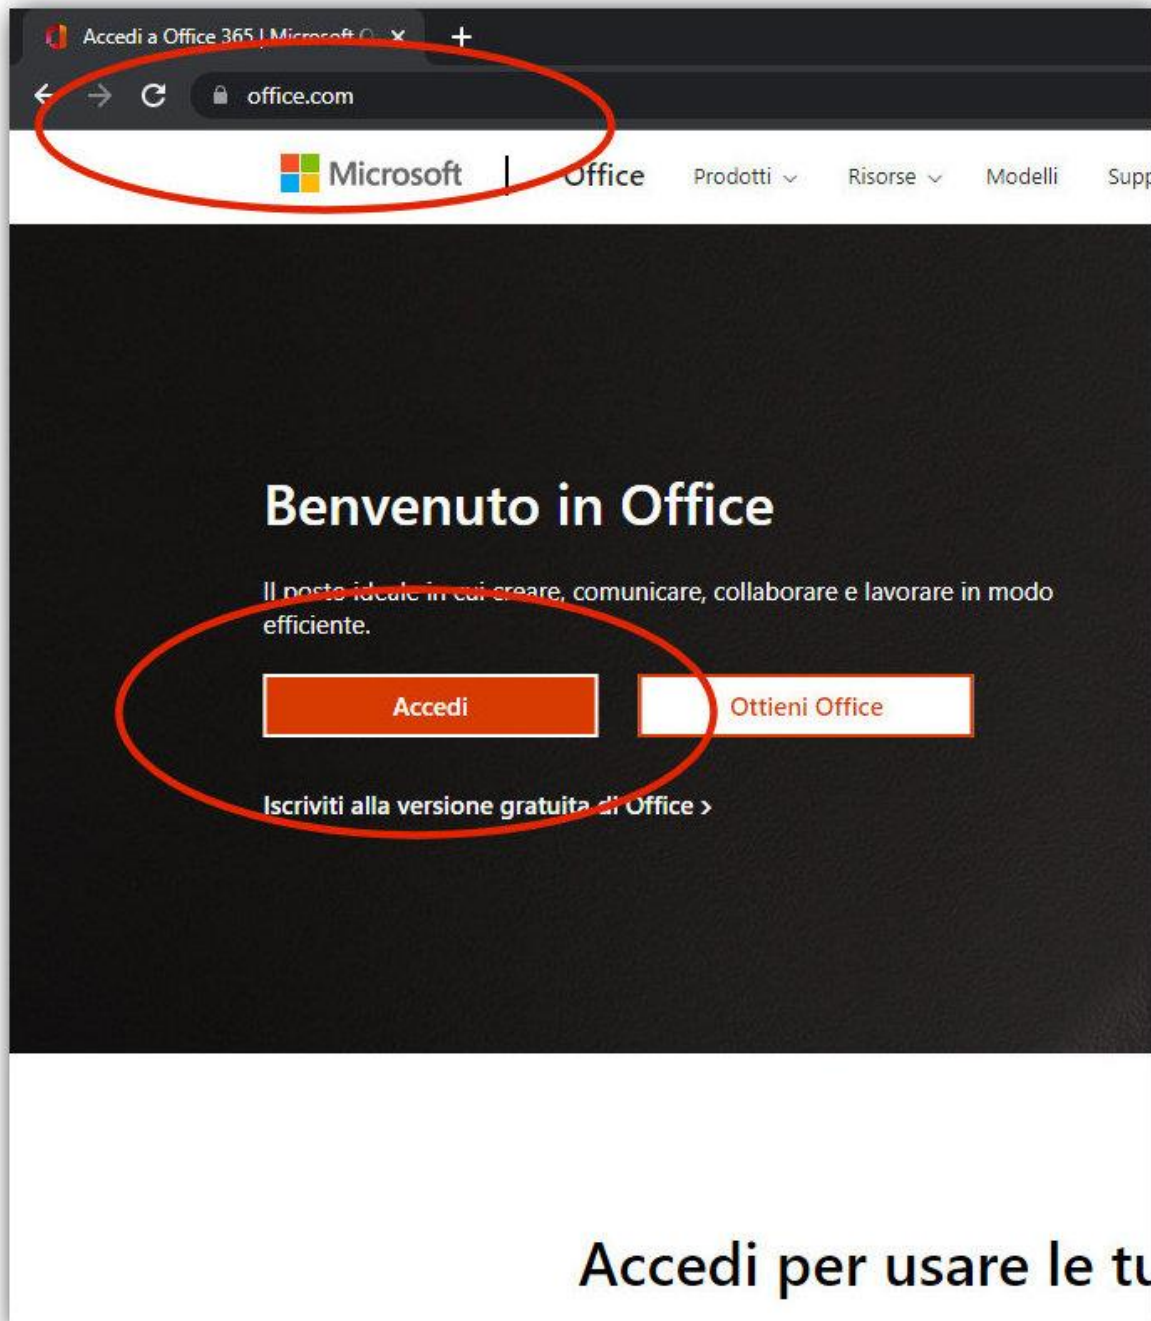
Accedi a Office 365 | Microsoft O ×

+

office.com

Microsoft | Office Prodotti Risorse Modelli Supp

Benvenuto in Office

Il posto ideale in cui creare, comunicare, collaborare e lavorare in modo efficiente.

Accedi

Ottieni Office

Iscriviti alla versione gratuita di Office >

Accedi per usare le tu